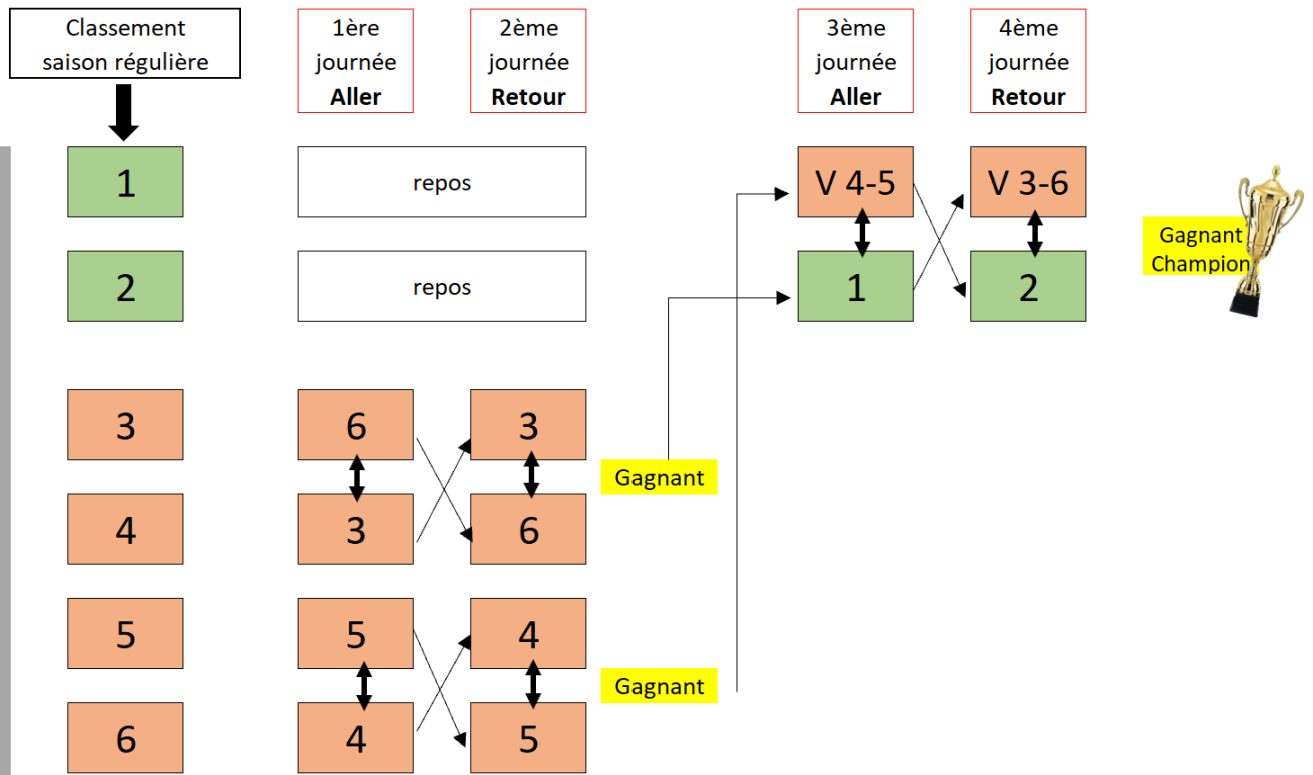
Classement saison régulière

1ère journée **Aller**

2ème journée **Retour**

3ème journée **Aller**

4ème journée **Retour**

1

2

3

4

5

6

repos

repos

6

3

5

4

3

6

4

5

Gagnant

Gagnant

V 4-5

1

V 3-6

2

Gagnant Champion